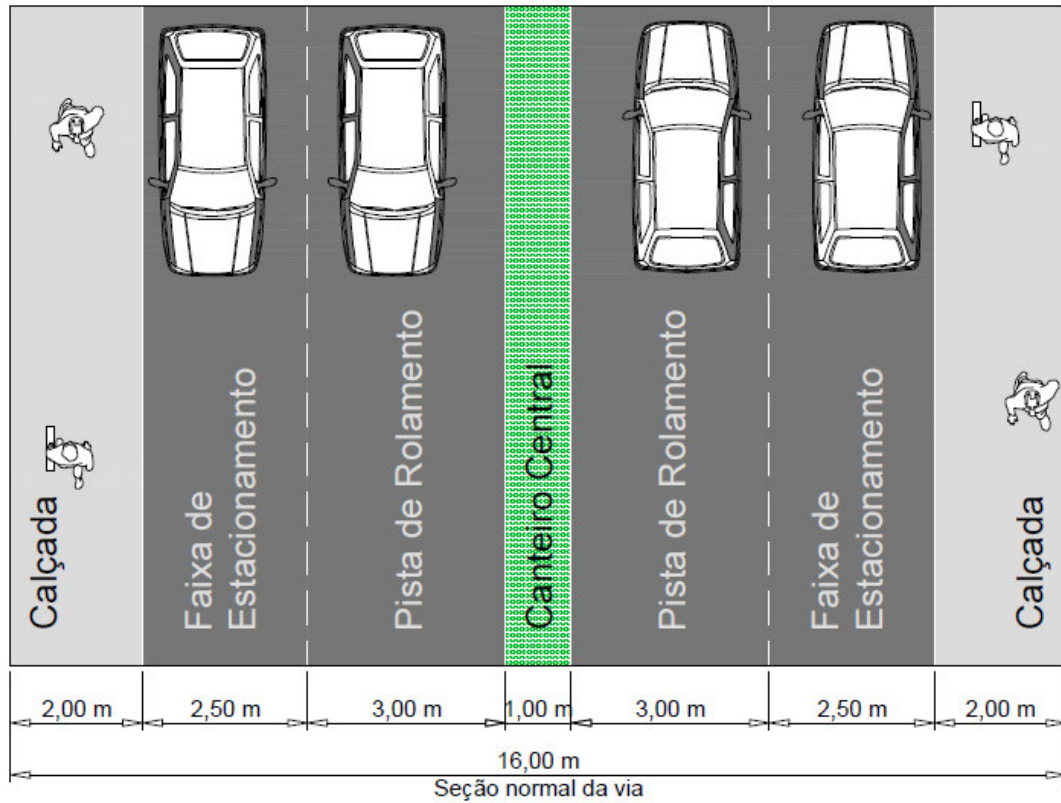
Calçada

Faixa de Estacionamento

Pista de Rolamento

Canteiro Central

Pista de Rolamento

Faixa de Estacionamento

Calçada

2,00 m | 2,50 m | 3,00 m | 1,00 m | 3,00 m | 2,50 m | 2,00 m

16,00 m

Seção normal da via